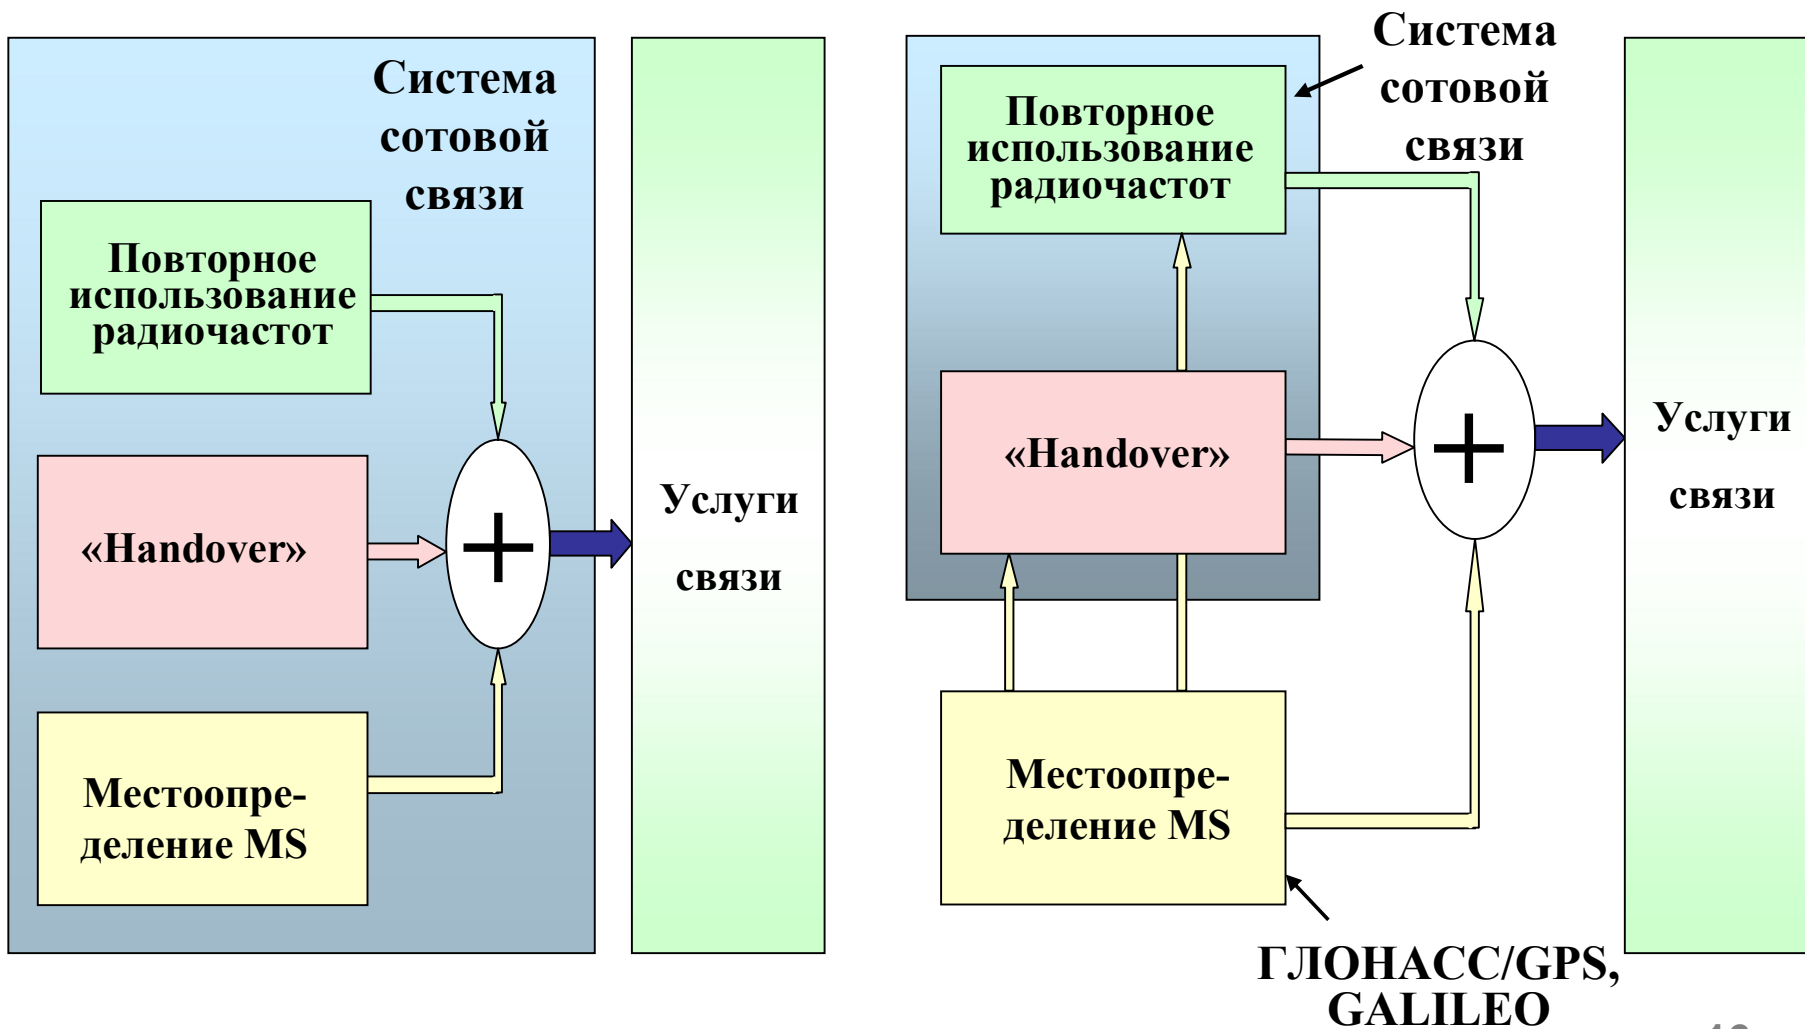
Система сотовой связи

Повторное использование радиочастот

«Handover»

$+$

Местоопределение MS

Услуги связи

Повторное использование радиочастот

Система сотовой связи

«Handover»

$+$

Услуги связи

Местоопределение MS

ГЛОНАСС/GPS, GALILEO

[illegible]